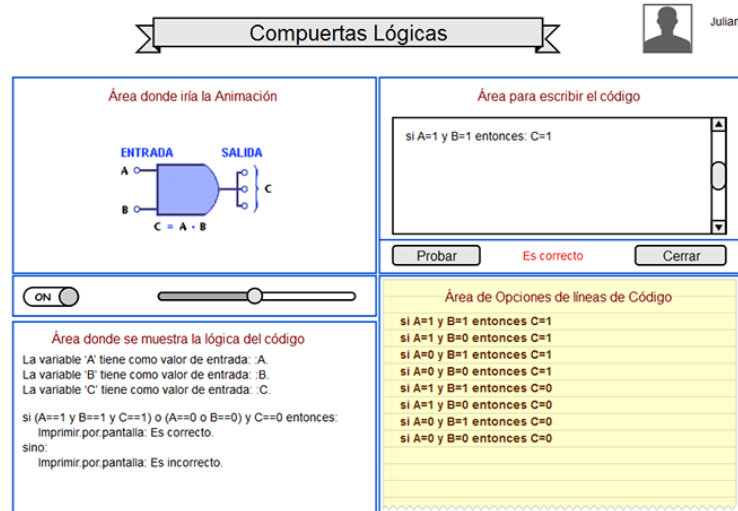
Compuertas Lógicas

Julian

Área donde iría la Animación

ENTRADA

SALIDA

A

B

C

C = A · B

Área para escribir el código

si A=1 y B=1 entonces: C=1

Probar

Es correcto

Cerrar

ON

Área donde se muestra la lógica del código

La variable 'A' tiene como valor de entrada: :A.
La variable 'B' tiene como valor de entrada: :B.
La variable 'C' tiene como valor de entrada: :C.

si (A==1 y B==1 y C==1) o (A==0 o B==0) y C==0 entonces:
Imprimir.por.pantalla: Es correcto.
sino:
Imprimir.por.pantalla: Es incorrecto.

Área de Opciones de líneas de Código

si A=1 y B=1 entonces C=1
si A=1 y B=0 entonces C=1
si A=0 y B=1 entonces C=1
si A=0 y B=0 entonces C=1
si A=1 y B=1 entonces C=0
si A=1 y B=0 entonces C=0
si A=0 y B=1 entonces C=0
si A=0 y B=0 entonces C=0